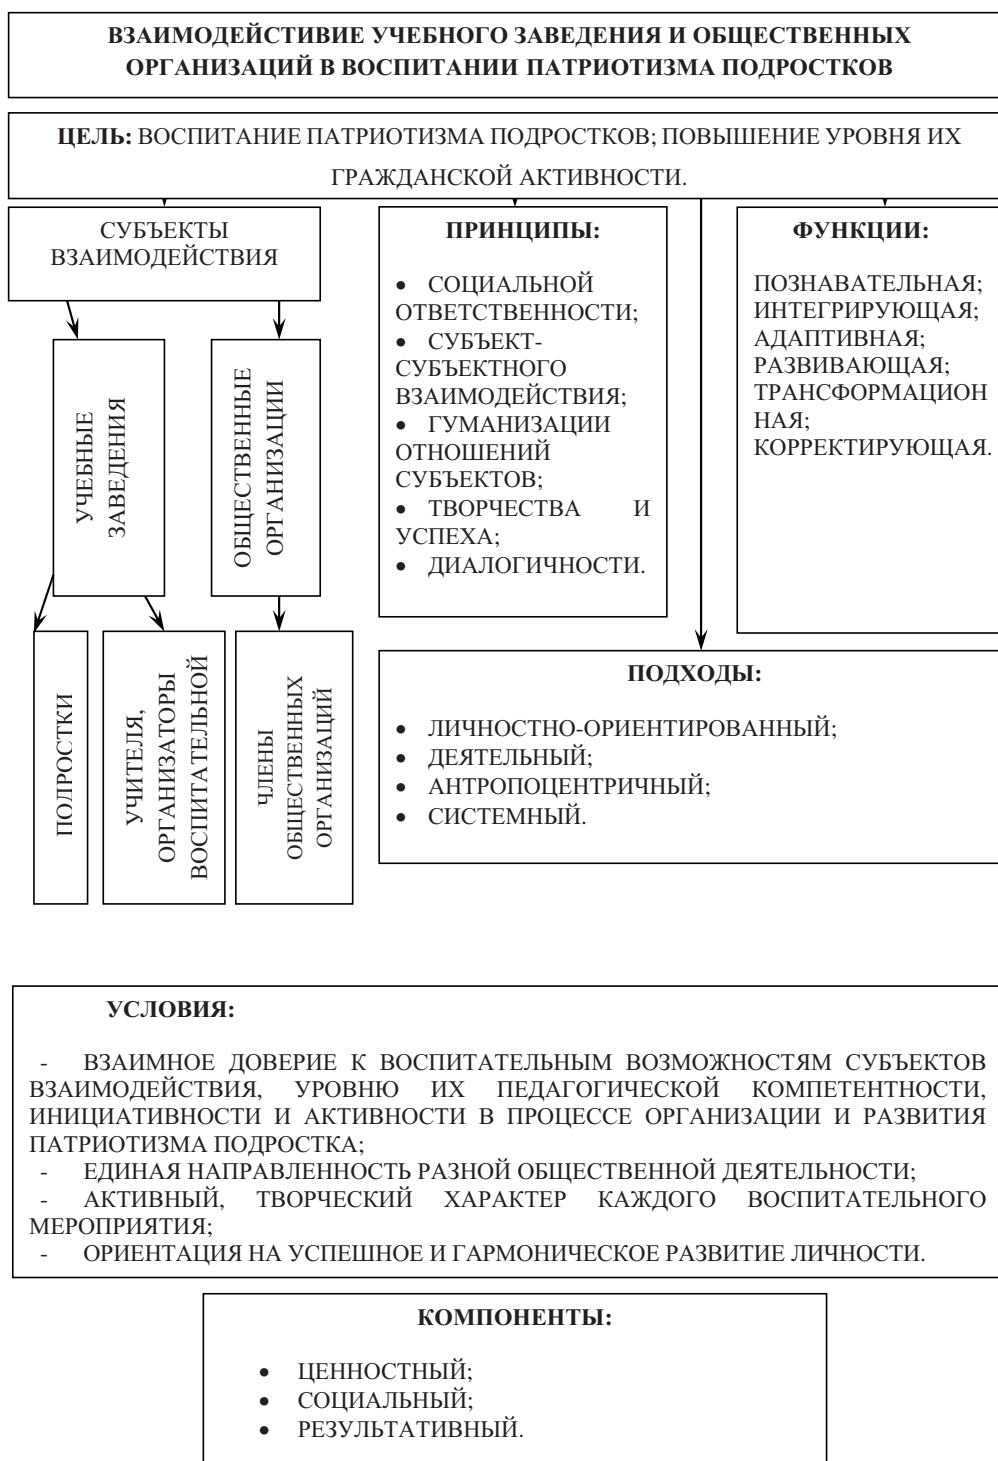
ВЗАИМОДЕЙСТИВИЕ УЧЕБНОГО ЗАВЕДЕНИЯ И ОБЩЕСТВЕННЫХ ОРГАНИЗАЦИЙ В ВОСПИТАНИИ ПАТРИОТИЗМА ПОДРОСТКОВ

ЦЕЛЬ: ВОСПИТАНИЕ ПАТРИОТИЗМА ПОДРОСТКОВ; ПОВЫШЕНИЕ УРОВНЯ ИХ ГРАЖДАНСКОЙ АКТИВНОСТИ.

СУБЪЕКТЫ ВЗАИМОДЕЙСТВИЯ

УЧЕБНЫЕ ЗАВЕДЕНИЯ

ОБЩЕСТВЕННЫЕ ОРГАНИЗАЦИИ

ПОДРОСТКИ

УЧИТЕЛЯ, ОРГАНИЗАТОРЫ ВОСПИТАТЕЛЬНОЙ

ЧЛЕНЫ ОБЩЕСТВЕННЫХ ОРГАНИЗАЦИЙ

ПРИНЦИПЫ:

• СОЦИАЛЬНОЙ ОТВЕТСТВЕННОСТИ;
• СУБЪЕКТ-СУБЪЕКТНОГО ВЗАИМОДЕЙСТВИЯ;
• ГУМАНИЗАЦИИ ОТНОШЕНИЙ СУБЪЕКТОВ;
• ТВОРЧЕСТВА И УСПЕХА;
• ДИАЛОГИЧНОСТИ.

ФУНКЦИИ:

ПОЗНАВАТЕЛЬНАЯ; ИНТЕГРИРУЮЩАЯ; АДАПТИВНАЯ; РАЗВИВАЮЩАЯ; ТРАНСФОРМАЦИОННАЯ; КОРРЕКТИРУЮЩАЯ.

ПОДХОДЫ:

• ЛИЧНОСТНО-ОРИЕНТИРОВАННЫЙ;
• ДЕЯТЕЛЬНЫЙ;
• АНТРОПОЦЕНТРИЧНЫЙ;
• СИСТЕМНЫЙ.

УСЛОВИЯ:

- ВЗАИМНОЕ ДОВЕРИЕ К ВОСПИТАТЕЛЬНЫМ ВОЗМОЖНОСТЯМ СУБЪЕКТОВ ВЗАИМОДЕЙСТВИЯ, УРОВНЮ ИХ ПЕДАГОГИЧЕСКОЙ КОМПЕТЕНТНОСТИ, ИНИЦИАТИВНОСТИ И АКТИВНОСТИ В ПРОЦЕССЕ ОРГАНИЗАЦИИ И РАЗВИТИЯ ПАТРИОТИЗМА ПОДРОСТКА;
- ЕДИНАЯ НАПРАВЛЕННОСТЬ РАЗНОЙ ОБЩЕСТВЕННОЙ ДЕЯТЕЛЬНОСТИ;
- АКТИВНЫЙ, ТВОРЧЕСКИЙ ХАРАКТЕР КАЖДОГО ВОСПИТАТЕЛЬНОГО МЕРОПРИЯТИЯ;
- ОРИЕНТАЦИЯ НА УСПЕШНОЕ И ГАРМОНИЧЕСКОЕ РАЗВИТИЕ ЛИЧНОСТИ.

КОМПОНЕНТЫ:

• ЦЕННОСТНЫЙ;
• СОЦИАЛЬНЫЙ;
• РЕЗУЛЬТАТИВНЫЙ.